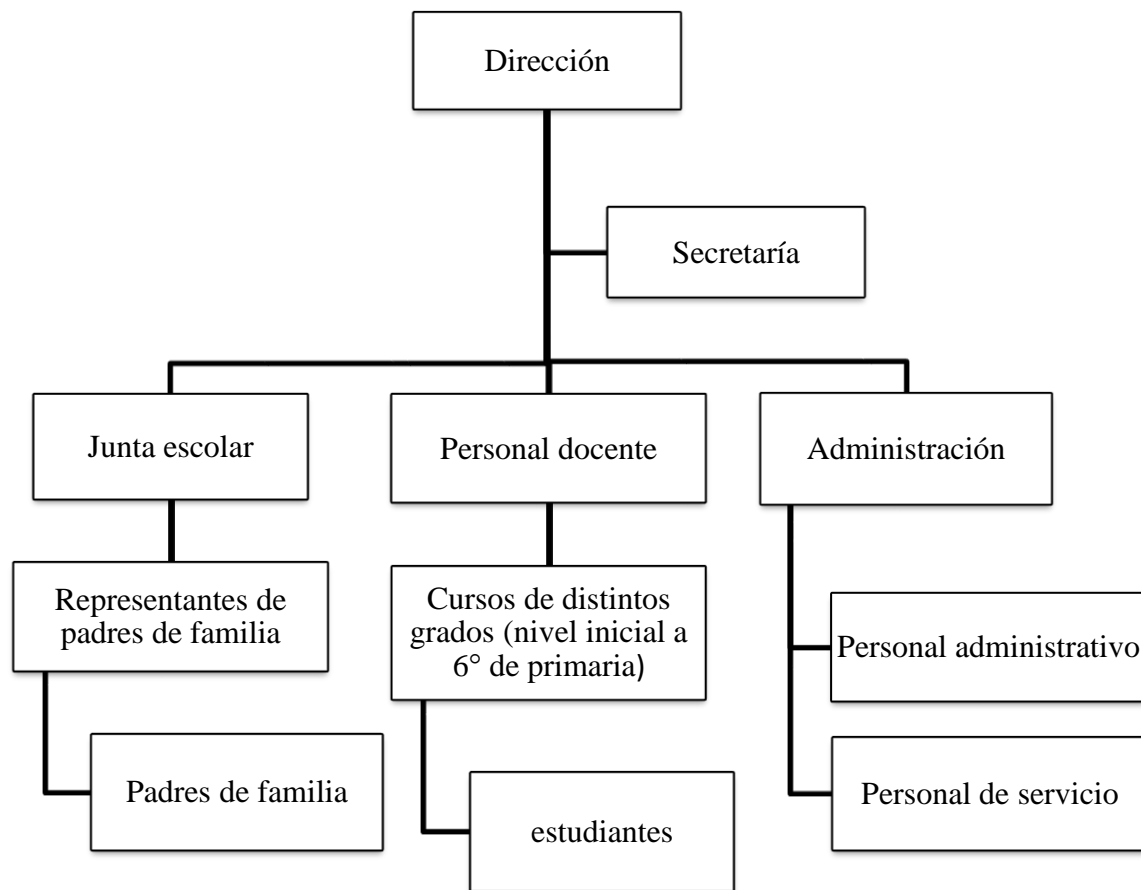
Dirección

Secretaría

Junta escolar

Personal docente

Administración

Representantes de padres de familia

Cursos de distintos grados (nivel inicial a 6° de primaria)

Personal administrativo

Padres de familia

Personal de servicio

estudiantes